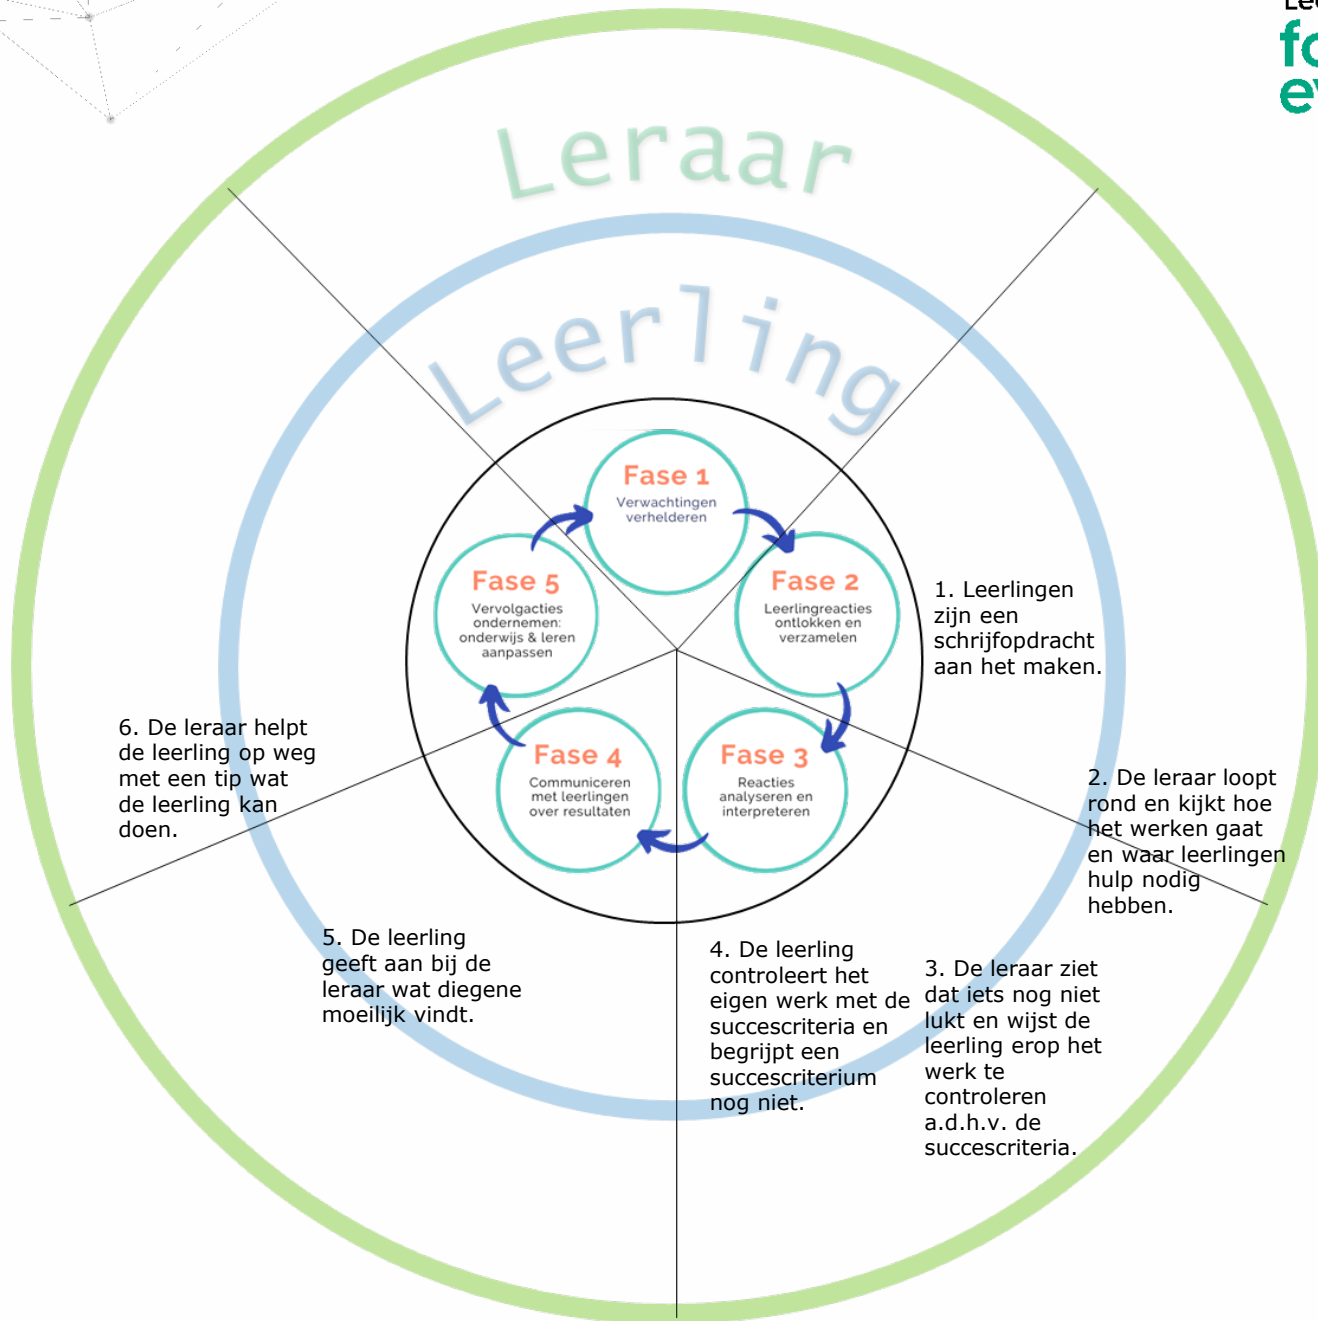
Le
fo
ev

Leraar

Leerling

Fase 1
Verwachtingen verhelderen

Fase 2
Leerlingreacties ontlokken en verzamelen

Fase 3
Reacties analyseren en interpreteren

Fase 4
Communiceren met leerlingen over resultaten

Fase 5
Vervolgacties ondernemen: onderwijs & leren aanpassen

1. Leerlingen zijn een schrijfopdracht aan het maken.

2. De leraar loopt rond en kijkt hoe het werken gaat en waar leerlingen hulp nodig hebben.

3. De leraar ziet dat iets nog niet lukt en wijst de leerling erop het werk te controleren a.d.h.v. de succescriteria.

4. De leerling controleert het eigen werk met de succescriteria en begrijpt een succescriterium nog niet.

5. De leerling geeft aan bij de leraar wat diegene moeilijk vindt.

6. De leraar helpt de leerling op weg met een tip wat de leerling kan doen.